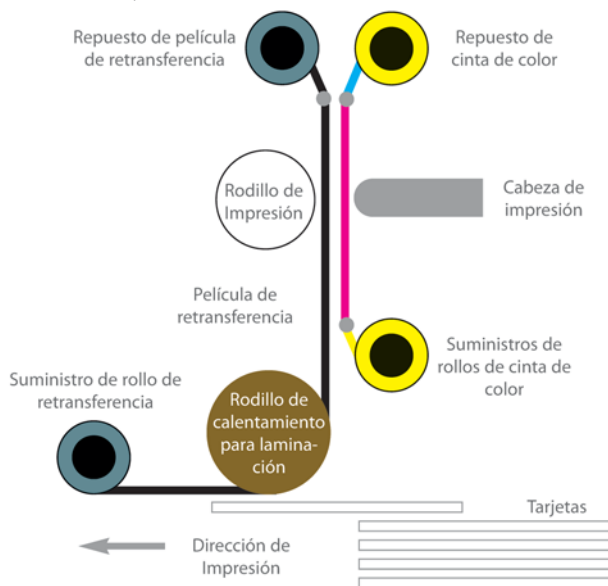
Repuesto de película de retransferencia

Repuesto de cinta de color

Rodillo de Impresión

Cabeza de impresión

Película de retransferencia

Suministros de rollos de cinta de color

Suministro de rollo de retransferencia

Rodillo de calentamiento para laminación

Tarjetas

Dirección de Impresión